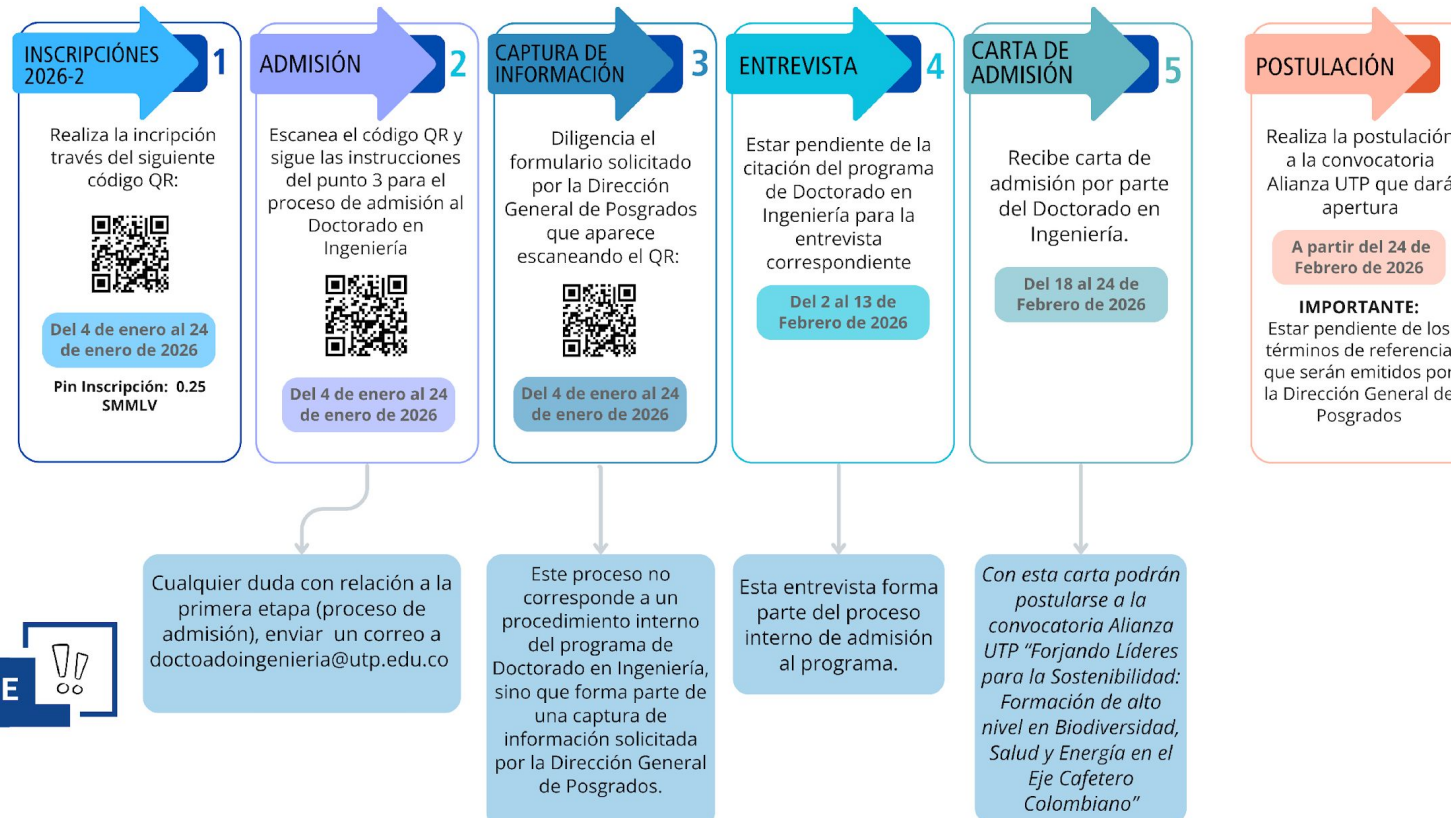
INSCRIPCIÓNES 2026-2 1

Realiza la incripción través del siguiente código QR:

Del 4 de enero al 24 de enero de 2026

Pin Inscripción: 0.25 SMMLV

ADMISIÓN 2

Escanea el código QR y sigue las instrucciones del punto 3 para el proceso de admisión al Doctorado en Ingeniería

Del 4 de enero al 24 de enero de 2026

CAPTURA DE INFORMACIÓN 3

Diligencia el formulario solicitado por la Dirección General de Posgrados que aparece escaneando el QR:

Del 4 de enero al 24 de enero de 2026

ENTREVISTA 4

Estar pendiente de la citación del programa de Doctorado en Ingeniería para la entrevista correspondiente

Del 2 al 13 de Febrero de 2026

CARTA DE ADMISIÓN 5

Recibe carta de admisión por parte del Doctorado en Ingeniería.

Del 18 al 24 de Febrero de 2026

POSTULACIÓN

Realiza la postulación a la convocatoria Alianza UTP que dará apertura

A partir del 24 de Febrero de 2026

IMPORTANTE:
Estar pendiente de los términos de referencia que serán emitidos por la Dirección General de Posgrados

Cualquier duda con relación a la primera etapa (proceso de admisión), enviar un correo a doctoadoingenieria@utp.edu.co

Este proceso no corresponde a un procedimiento interno del programa de Doctorado en Ingeniería, sino que forma parte de una captura de información solicitada por la Dirección General de Posgrados.

Esta entrevista forma parte del proceso interno de admisión al programa.

Con esta carta podrán postularse a la convocatoria Alianza UTP "Forjando Líderes para la Sostenibilidad: Formación de alto nivel en Biodiversidad, Salud y Energía en el Eje Cafetero Colombiano"

E